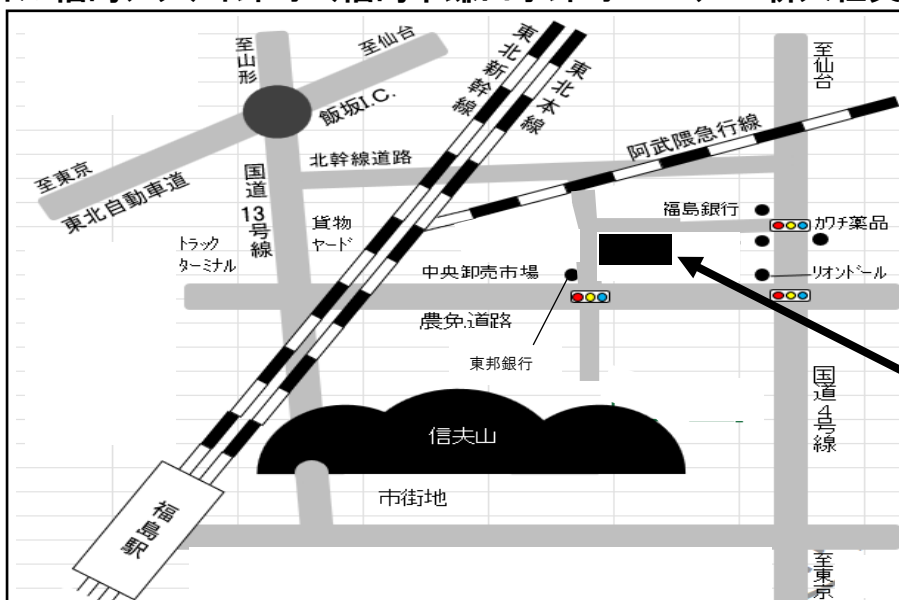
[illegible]

至仙台

至山形

飯坂I.C.

東北新幹線

東北本線

至仙台

至東京

東北自動車道

国道13号線

北幹線道路

阿武隈急行線

貨物ヤード

福島銀行

カワチ薬品

トラックターミナル

中央卸売市場

リオンドール

農免道路

東邦銀行

国道4号線

信夫山

市街地

福島駅

至東京